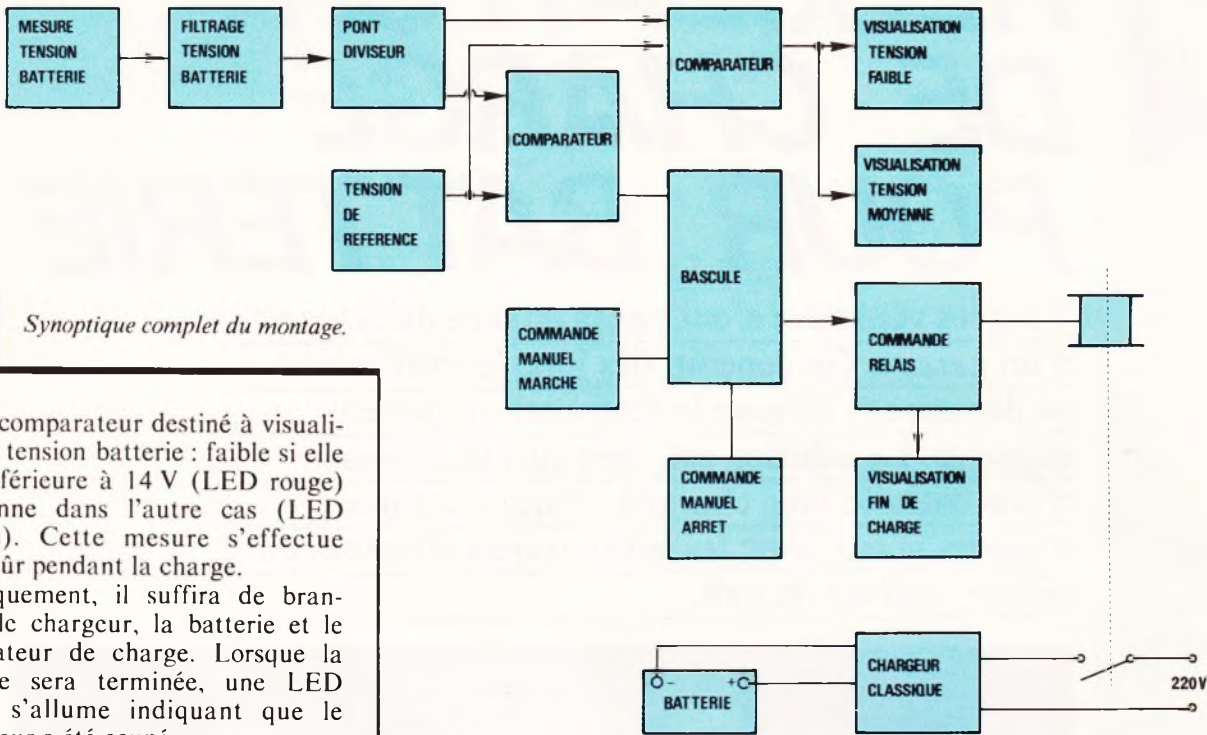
MESURE TENSION BATTERIE

FILTRAGE TENSION BATTERIE

PONT DIVISEUR

COMPARATEUR

VISUALISATION TENSION FAIBLE

COMPARATEUR

TENSION DE REFERENCE

VISUALISATION TENSION MOYENNE

BASCULE

COMMANDE MANUEL MARCHE

COMMANDE RELAIS

COMMANDE MANUEL ARRET

VISUALISATION FIN DE CHARGE

Synoptique complet du montage.

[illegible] comparateur destiné à visuali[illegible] tension batterie : faible si elle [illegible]férieure à 14 V (LED rouge) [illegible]nne dans l'autre cas (LED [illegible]). Cette mesure s'effectue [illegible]ûr pendant la charge.

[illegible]quement, il suffira de bran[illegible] le chargeur, la batterie et le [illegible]ateur de charge. Lorsque la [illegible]e sera terminée, une LED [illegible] s'allume indiquant que le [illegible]

BATTERIE

CHARGEUR CLASSIQUE

220 V